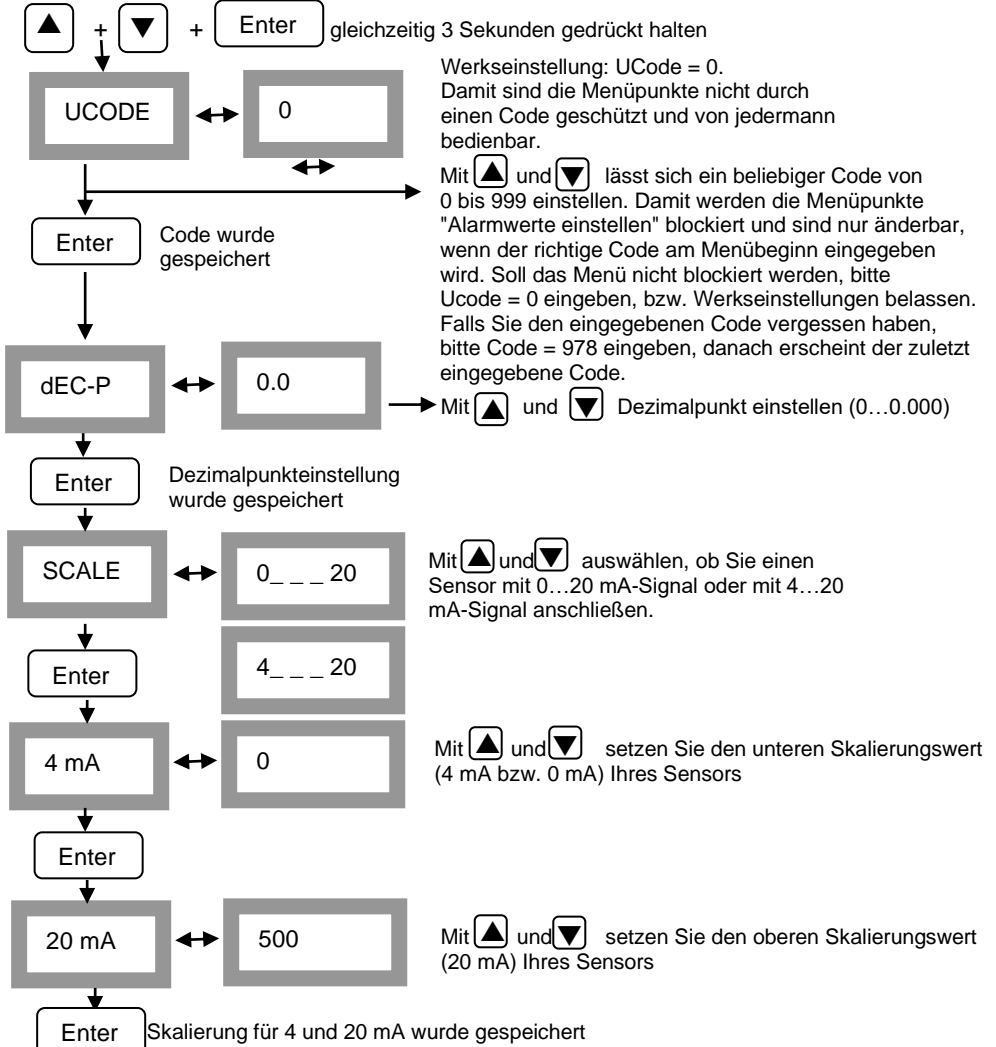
▲ + ▼ + Enter gleichzeitig 3 Sekunden gedrückt halten

UCODE ↔ 0

Werkseinstellung: UCode = 0. Damit sind die Menüpunkte nicht durch einen Code geschützt und von jedermann bedienbar.

Mit ▲ und ▼ lässt sich ein beliebiger Code von 0 bis 999 einstellen. Damit werden die Menüpunkte "Alarmwerte einstellen" blockiert und sind nur änderbar, wenn der richtige Code am Menübeginn eingegeben wird. Soll das Menü nicht blockiert werden, bitte Ucode = 0 eingeben, bzw. Werkseinstellungen belassen. Falls Sie den eingegebenen Code vergessen haben, bitte Code = 978 eingeben, danach erscheint der zuletzt eingegebene Code.

Enter Code wurde gespeichert

dEC-P ↔ 0.0

Mit ▲ und ▼ Dezimalpunkt einstellen (0…0.000)

Enter Dezimalpunkteinstellung wurde gespeichert

SCALE ↔ 0_ _ _20

Mit ▲ und ▼ auswählen, ob Sie einen Sensor mit 0…20 mA-Signal oder mit 4…20 mA-Signal anschließen.

Enter

4_ _ _20

4 mA ↔ 0

Mit ▲ und ▼ setzen Sie den unteren Skalierungswert (4 mA bzw. 0 mA) Ihres Sensors

Enter

20 mA ↔ 500

Mit ▲ und ▼ setzen Sie den oberen Skalierungswert (20 mA) Ihres Sensors

Enter Skalierung für 4 und 20 mA wurde gespeichert